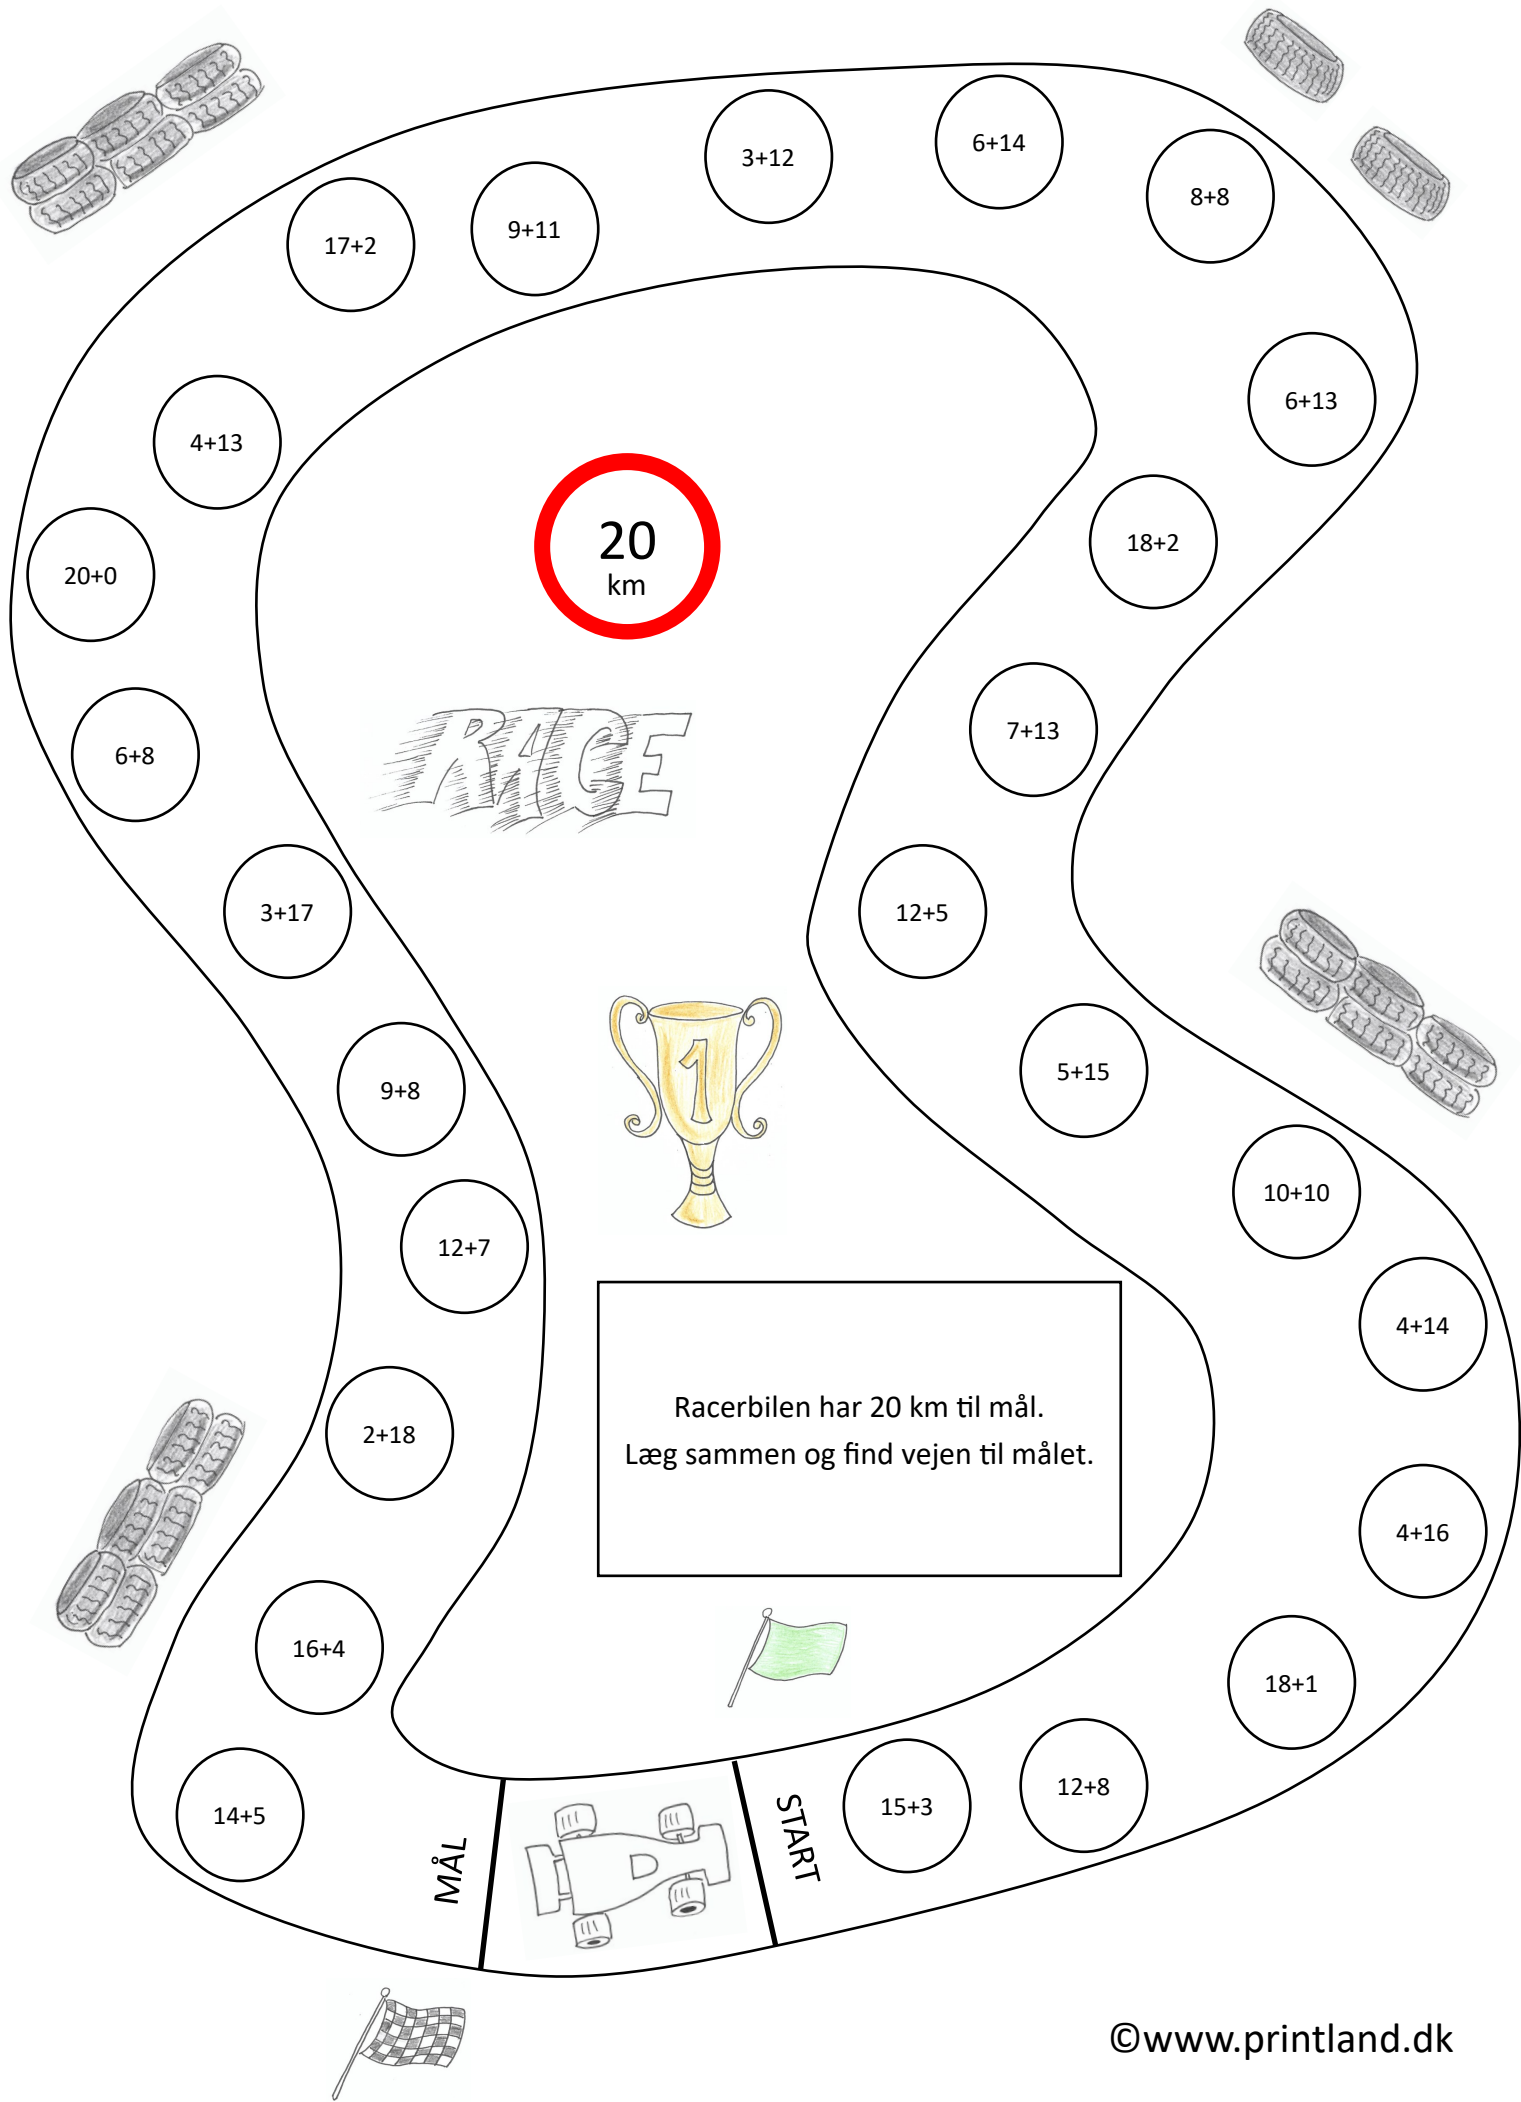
20
km

RACE

Racerbilen har 20 km til mål.
Læg sammen og find vejen til målet.

START

15+3

12+8

18+1

4+16

4+14

10+10

5+15

12+5

7+13

18+2

6+13

8+8

6+14

3+12

9+11

17+2

4+13

20+0

6+8

3+17

9+8

12+7

2+18

16+4

14+5

MÅL

©www.printland.dk